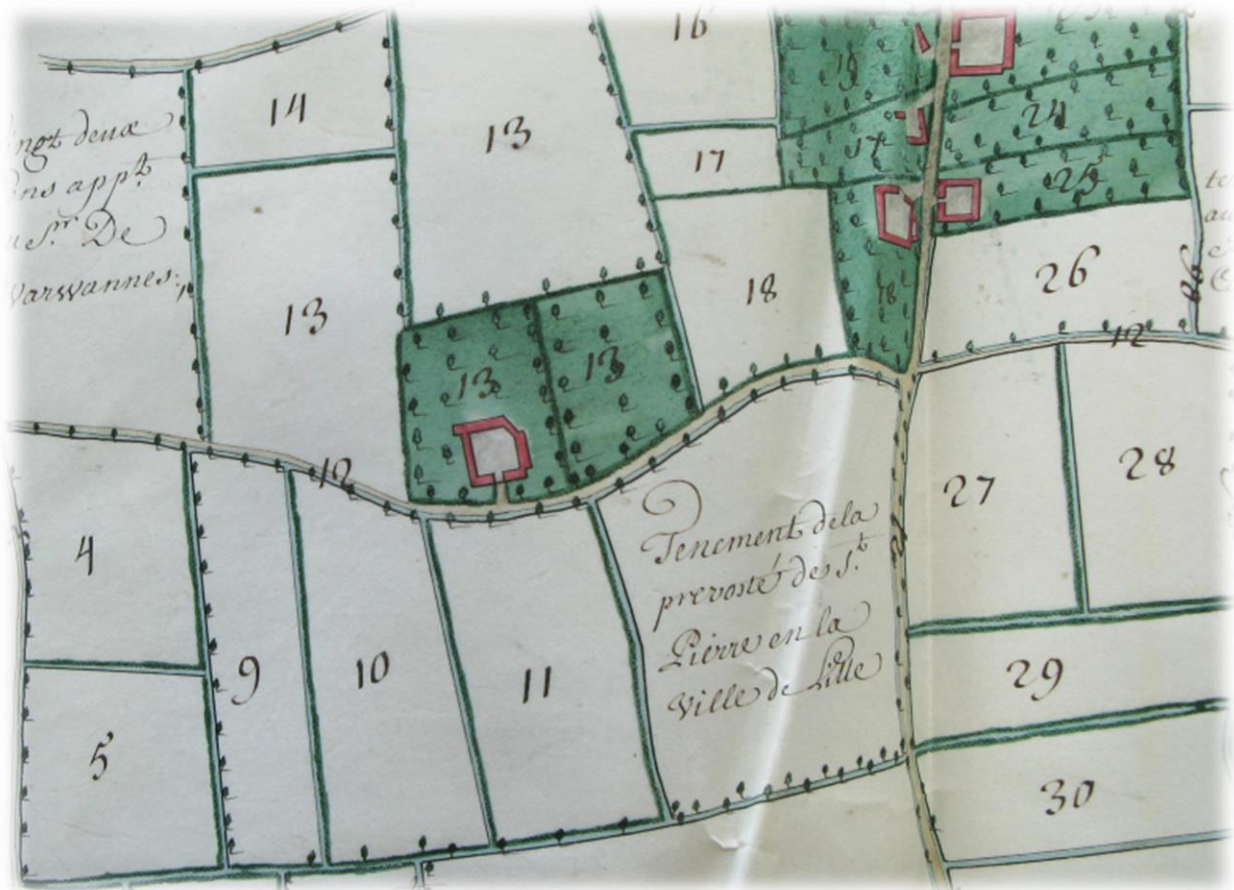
16

14

13

17

19

17

24

25

ingt deux
ns appt
u Sr De
Varswannes;

13

18

26

13

13

13

18

12

12

4

Tenement dela
prevosté de St
Pierre en la
ville de Lille

21

27

28

9

10

11

29

5

30